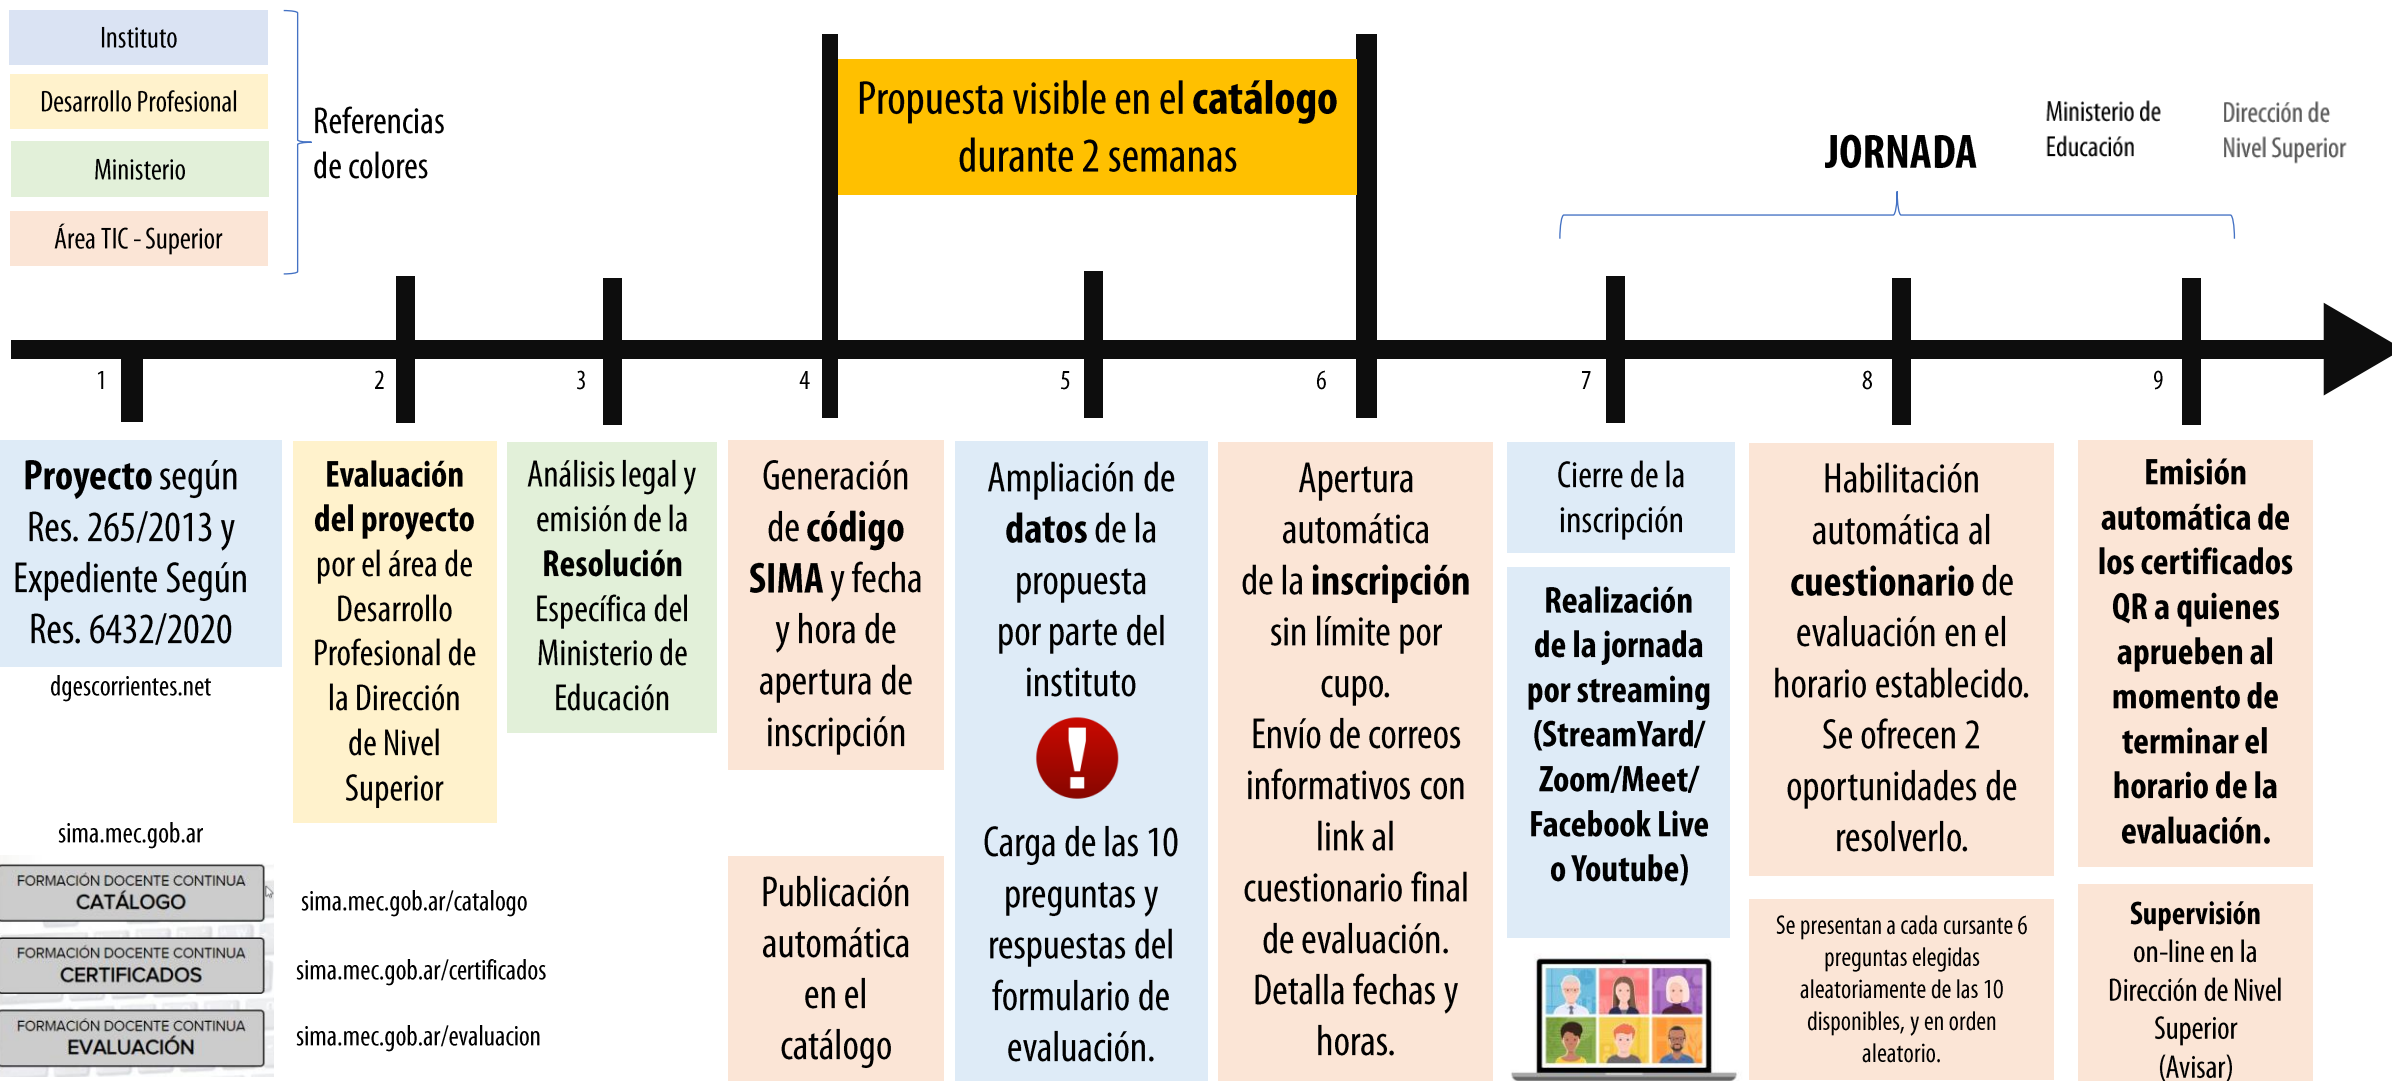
Instituto

Desarrollo Profesional

Ministerio

Área TIC - Superior

Referencias de colores

Propuesta visible en el **catálogo** durante 2 semanas

JORNADA

Ministerio de Educación

Dirección de Nivel Superior

1 2 3 4 5 6 7 8 9

**Proyecto** según Res. 265/2013 y Expediente Según Res. 6432/2020

dgescorrientes.net

**Evaluación del proyecto** por el área de Desarrollo Profesional de la Dirección de Nivel Superior

Análisis legal y emisión de la **Resolución** Específica del Ministerio de Educación

Generación de **código SIMA** y fecha y hora de apertura de inscripción

Publicación automática en el catálogo

Ampliación de **datos** de la propuesta por parte del instituto

!

Carga de las 10 preguntas y respuestas del formulario de evaluación.

Apertura automática de la **inscripción** sin límite por cupo.
Envío de correos informativos con link al cuestionario final de evaluación. Detalla fechas y horas.

Cierre de la inscripción

**Realización de la jornada por streaming (StreamYard/ Zoom/Meet/ Facebook Live o Youtube)**

Habilitación automática al **cuestionario** de evaluación en el horario establecido. Se ofrecen 2 oportunidades de resolverlo.

Se presentan a cada cursante 6 preguntas elegidas aleatoriamente de las 10 disponibles, y en orden aleatorio.

**Emisión automática de los certificados QR a quienes aprueben al momento de terminar el horario de la evaluación.**

**Supervisión** on-line en la Dirección de Nivel Superior (Avisar)

sima.mec.gob.ar

FORMACIÓN DOCENTE CONTINUA CATÁLOGO

FORMACIÓN DOCENTE CONTINUA CERTIFICADOS

FORMACIÓN DOCENTE CONTINUA EVALUACIÓN

sima.mec.gob.ar/catalogo

sima.mec.gob.ar/certificados

sima.mec.gob.ar/evaluacion